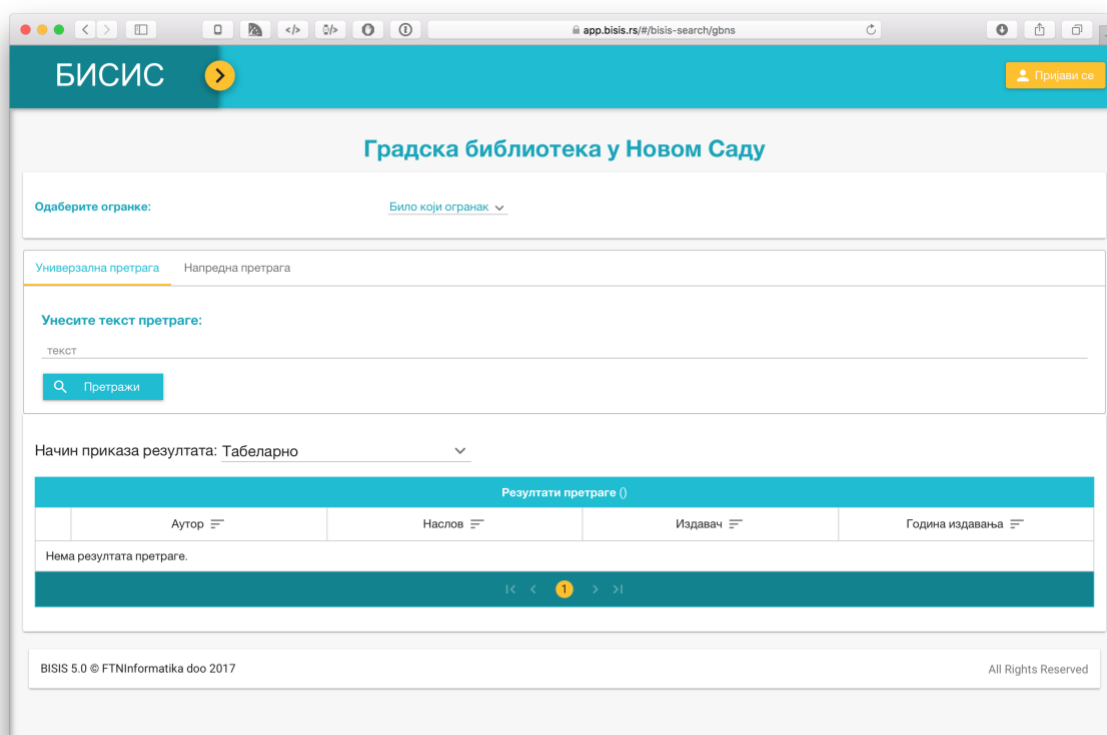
app.bisis.rs/#/bisis-search/gbns

БИСИС

Пријави се

Градска библиотека у Новом Саду

Одаберите огранке:

Било који огранак

Универзална претрага

Напредна претрага

Унесите текст претраге:

текст

Претражи

Начин приказа резултата: Табеларно

| Резултати претраге () | | | | |
|---|---|---|---|---|
| | Аутор | Наслов | Издавач | Година издавања |
| Нема резултата претраге. | | | | |

1

BISIS 5.0 © FTNInformatika doo 2017

All Rights Reserved